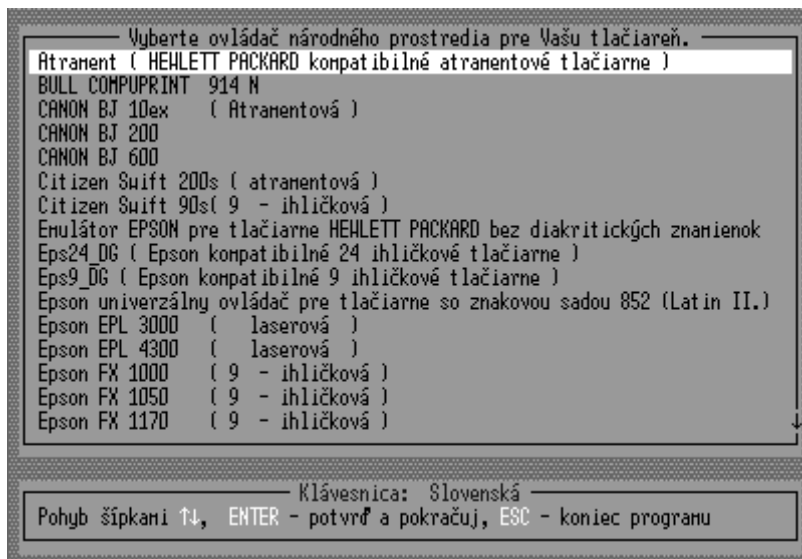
Vyberte ovládač národného prostredia pre Vašu tlačiareň.
Atrament ( HEWLETT PACKARD kompatibilné atramentové tlačiarne )
BULL COMPUPRINT 914 N
CANON BJ 10ex ( Atramentová )
CANON BJ 200
CANON BJ 600
Citizen Swift 200s ( atramentová )
Citizen Swift 90s( 9 - ihličková )
Emulátor EPSON pre tlačiarne HEWLETT PACKARD bez diakritických znamienok
Eps24_DG ( Epson kompatibilné 24 ihličkové tlačiarne )
Eps9_DG ( Epson kompatibilné 9 ihličkové tlačiarne )
Epson univerzálny ovládač pre tlačiarne so znakovou sadou 852 (Latin II.)
Epson EPL 3000 ( laserová )
Epson EPL 4300 ( laserová )
Epson FX 1000 ( 9 - ihličková )
Epson FX 1050 ( 9 - ihličková )
Epson FX 1170 ( 9 - ihličková )
↓

Klávesnica: Slovenská
Pohyb šípkami ↑↓, ENTER - potvrď a pokračuj, ESC - koniec programu